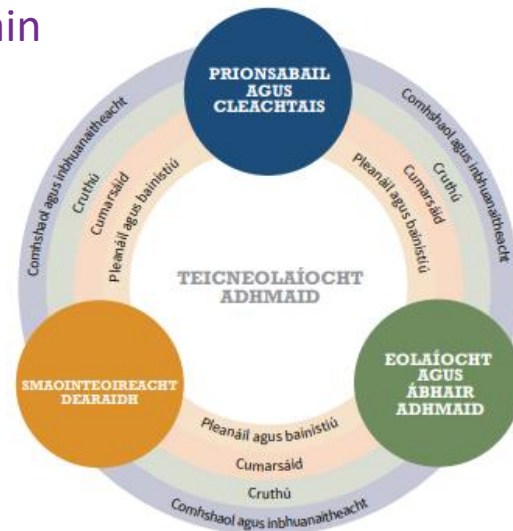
ain

PRIONSABAIL AGUS CLEACHTAIS

Comhshaol agus inbhuanaitheacht
Cruthú
Cumarsáid
Pleanáil agus bainistiú

Comhshaol agus inbhuanaitheacht
Cruthú
Cumarsáid
Pleanáil agus bainistiú

TEICNEOLAÍOCHT ADHMAID

SMAOINTEOIREACHT DEARAIDH

EOLAÍOCHT AGUS ÁBHAIR ADHMAID

Pleanáil agus bainistiú
Cumarsáid
Cruthú
Comhshaol agus inbhuanaitheacht